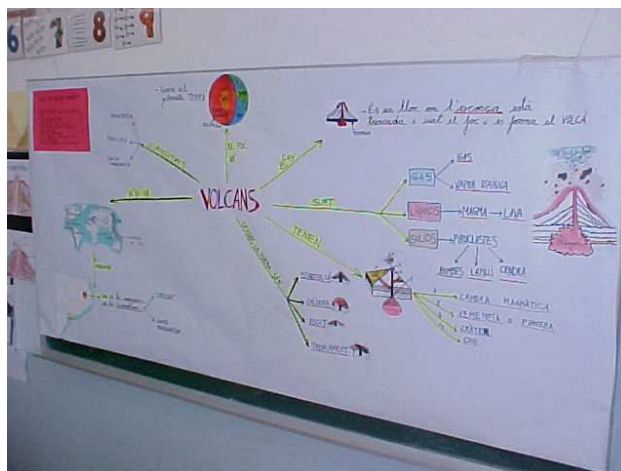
6 7 8 9

VOLCANS

- Forma al planeta TERRA

EL FOC

- És un lloc on l'escorça està trencada i surt el foc i es forma el VOLCÀ

GASOS

SURT

GAS

VAPOR D'AIGUA

LÍQUID → MAGMA → LAVA

SÒLIDS → PIROCLASTES

BOMBES LAPILLI CENDRA

TENEN

CAMBRA MAGMÀTICA

XEMENEIA o FUMERA

CRÀTER

CON

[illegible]

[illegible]

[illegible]

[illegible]

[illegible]